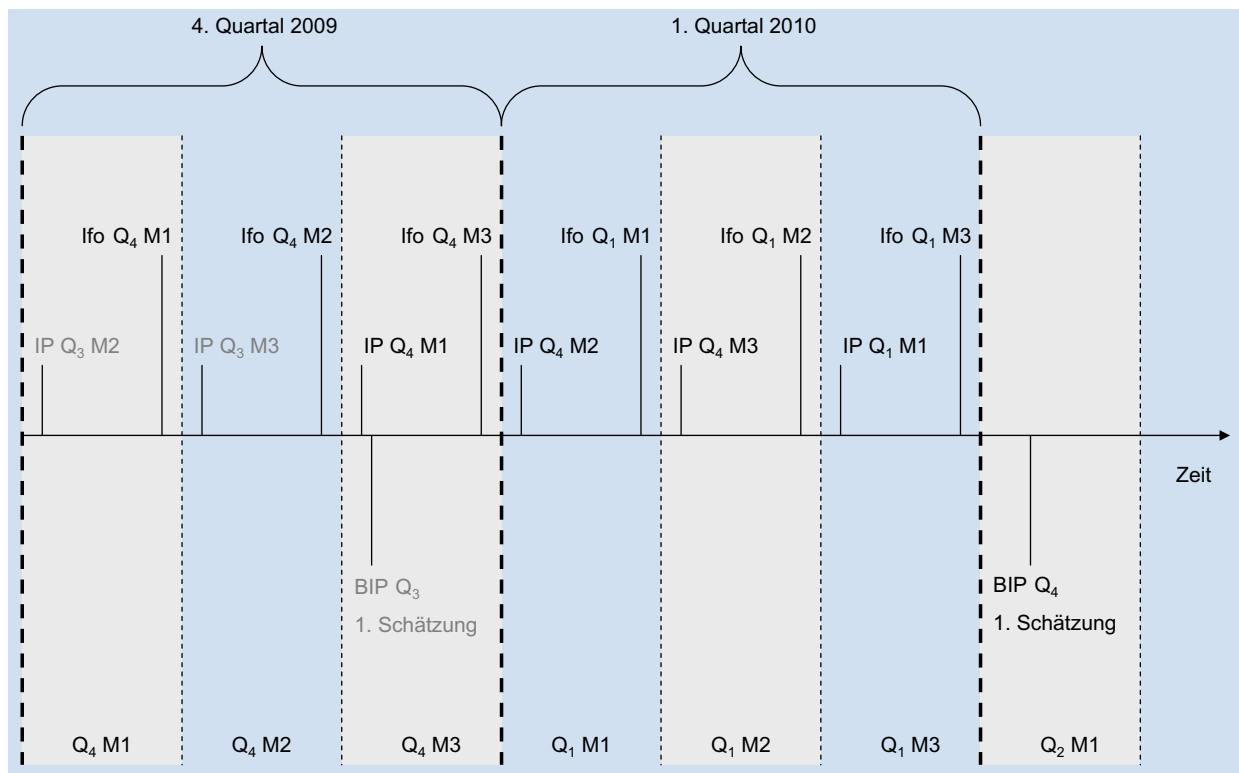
4. Quartal 2009

1. Quartal 2010

Ifo $Q_4$ M1

Ifo $Q_4$ M2

Ifo $Q_4$ M3

Ifo $Q_1$ M1

Ifo $Q_1$ M2

Ifo $Q_1$ M3

IP $Q_3$ M2

IP $Q_3$ M3

IP $Q_4$ M1

IP $Q_4$ M2

IP $Q_4$ M3

IP $Q_1$ M1

Zeit

BIP $Q_3$
1. Schätzung

BIP $Q_4$
1. Schätzung

$Q_4$ M1

$Q_4$ M2

$Q_4$ M3

$Q_1$ M1

$Q_1$ M2

$Q_1$ M3

$Q_2$ M1